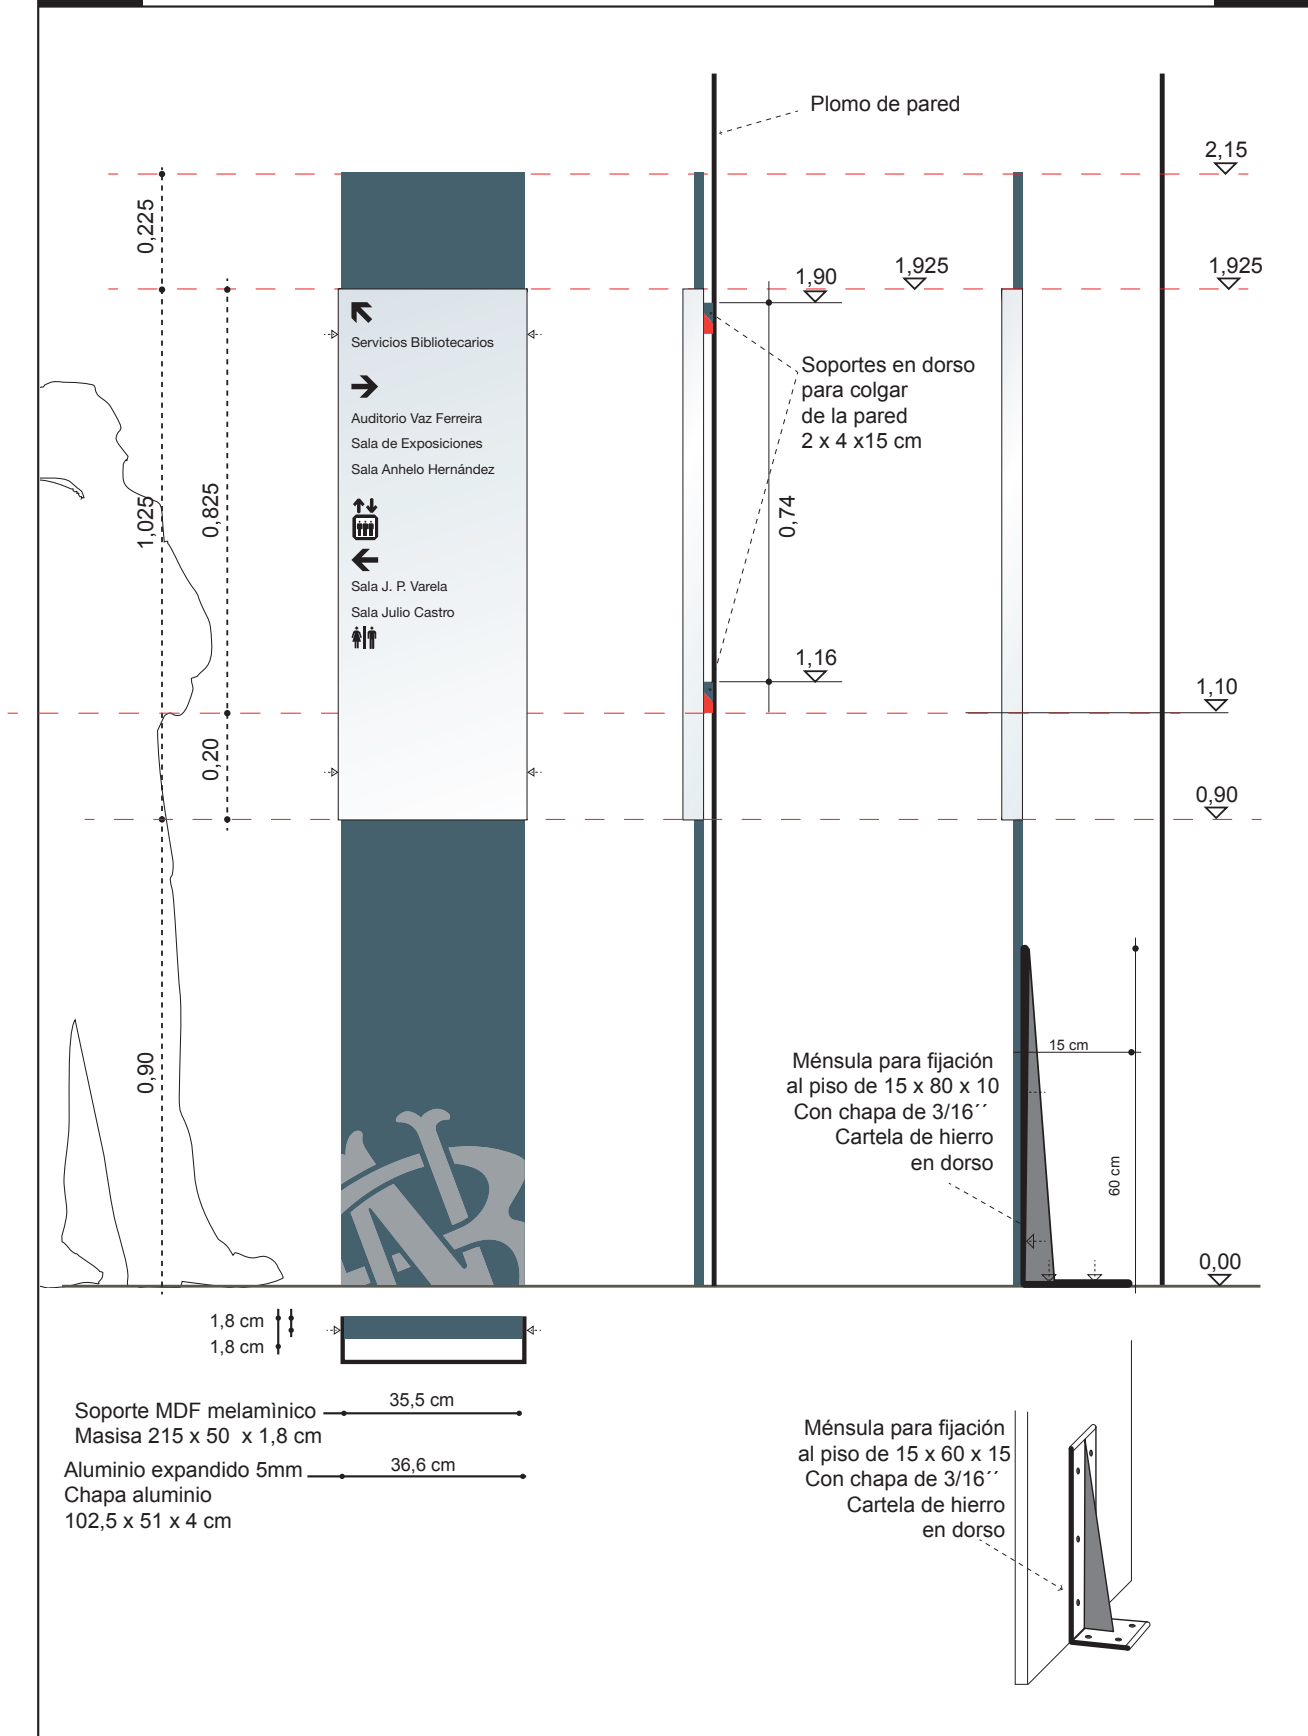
Plomo de pared

2,15

0,225

1,90

1,925

1,925

Servicios Bibliotecarios

Auditorio Vaz Ferreira
Sala de Exposiciones
Sala Anhelo Hernández

Sala J. P. Varela
Sala Julio Castro

Soportes en dorso para colgar de la pared 2 x 4 x15 cm

1,025

0,825

0,74

1,16

1,10

0,20

0,90

0,90

15 cm

Ménsula para fijación al piso de 15 x 80 x 10 Con chapa de 3/16´´ Cartela de hierro en dorso

60 cm

0,00

1,8 cm
1,8 cm

Soporte MDF melamìnico Masisa 215 x 50 x 1,8 cm

35,5 cm

Aluminio expandido 5mm Chapa aluminio 102,5 x 51 x 4 cm

36,6 cm

Ménsula para fijación al piso de 15 x 60 x 15 Con chapa de 3/16´´ Cartela de hierro en dorso